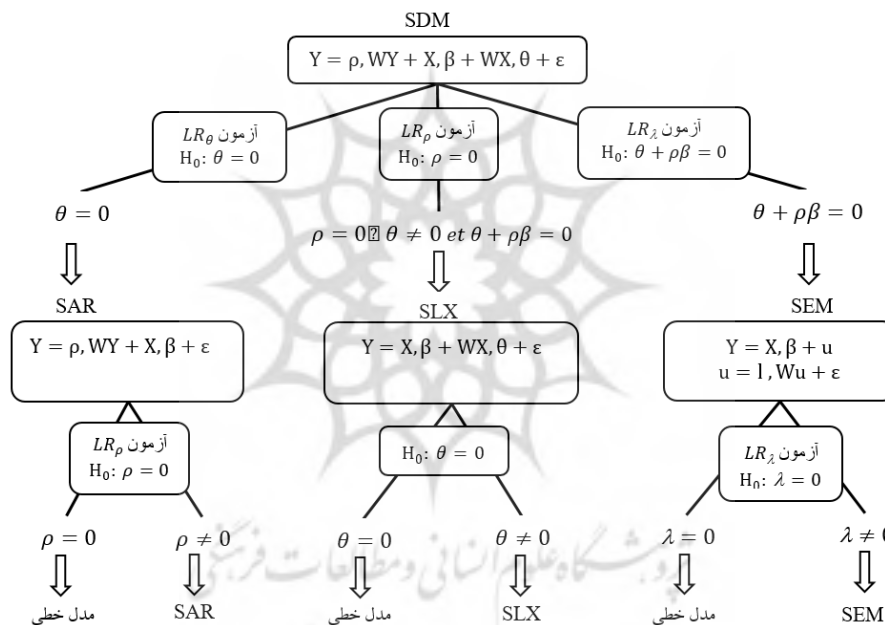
SDM

$Y = \rho, WY + X, \beta + WX, \theta + \varepsilon$

آزمون $LR_\theta$
$H_0: \theta = 0$

آزمون $LR_\rho$
$H_0: \rho = 0$

آزمون $LR_\lambda$
$H_0: \theta + \rho\beta = 0$

$\theta = 0$

$\rho = 0$ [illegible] $\theta \neq 0\ et\ \theta + \rho\beta = 0$

$\theta + \rho\beta = 0$

SAR

$Y = \rho, WY + X, \beta + \varepsilon$

SLX

$Y = X, \beta + WX, \theta + \varepsilon$

SEM

$Y = X, \beta + u$
$u = l, Wu + \varepsilon$

آزمون $LR_\rho$
$H_0: \rho = 0$

$H_0: \theta = 0$

آزمون $LR_\lambda$
$H_0: \lambda = 0$

$\rho = 0$

$\rho \neq 0$

$\theta = 0$

$\theta \neq 0$

$\lambda = 0$

$\lambda \neq$ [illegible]

مدل خطی

SAR

مدل خطی

SLX

مدل خطی

SEM

پژوهشگاه علوم انسانی و مطالعات فرهنگی